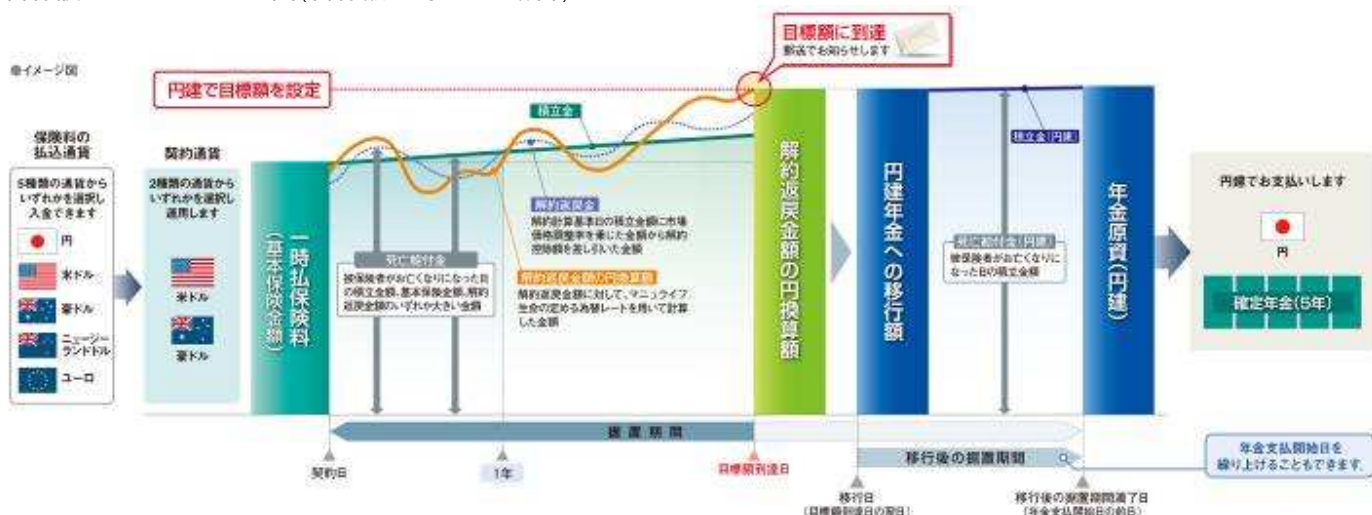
●イメージ図

円建で目標額を設定

目標額に到達
郵送でお知らせします

保険料の払込通貨
5種類の通貨からいずれかを選択し入金できます
円
米ドル
豪ドル
ニュージーランドドル
ユーロ

契約通貨
2種類の通貨からいずれかを選択し運用します
米ドル
豪ドル

一時払保険料（基本保険金額）

積立金

死亡給付金
被保険者がお亡くなりになった日の積立金額、基本保険金額、解約返戻金額のいずれか大きい金額

解約返戻金
解約計算基準日の積立金額に市場価格調整率を乗じた金額から解約控除額を差し引いた金額

解約返戻金額の円換算額
解約返戻金額に対して、マニュライフ生命の定める為替レートを用いて計算した金額

解約返戻金額の円換算額

円建年金への移行額

積立金（円建）

死亡給付金（円建）
被保険者がお亡くなりになった日の積立金額

年金原資（円建）

円建でお支払いします
円
確定年金（5年）

据置期間
契約日
1年
目標額到達日
移行後の据置期間
移行日
（目標額到達日の翌日）
移行後の据置期間満了日
（年金支払開始日の前日）

年金支払開始日を繰り上げることもできます。